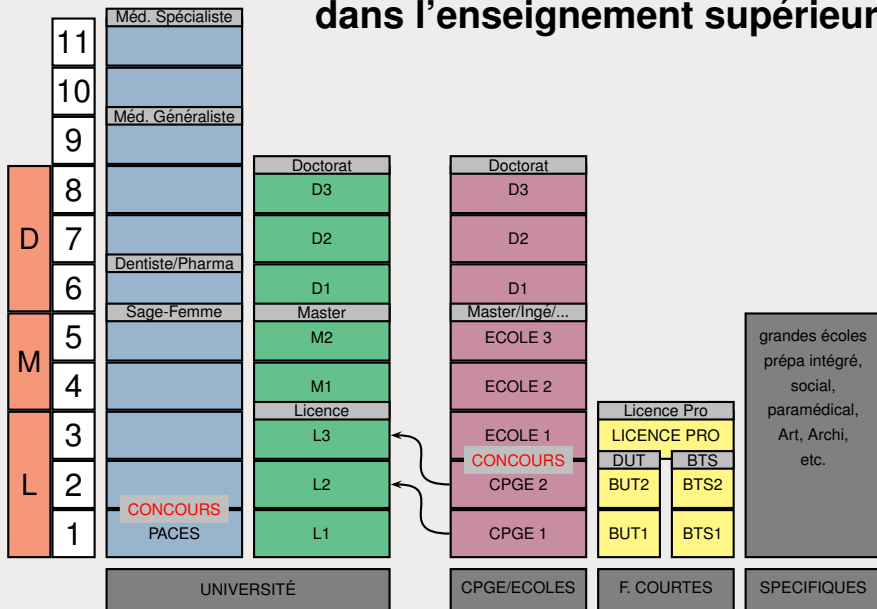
dans l'enseignement supérieur

Méd. Spécialiste
11
10
Méd. Généraliste
9
8
D 7
6
Dentiste/Pharma
Sage-Femme
M 5
4
L 3
2
1
CONCOURS
PACES

Doctorat
D3
D2
D1
Master
M2
M1
Licence
L3
L2
L1

Doctorat
D3
D2
D1
Master/Ingé/...
ECOLE 3
ECOLE 2
ECOLE 1
CONCOURS
CPGE 2
CPGE 1

Licence Pro
LICENCE PRO
DUT
BTS
BUT2
BTS2
BUT1
BTS1

grandes écoles prépa intégré, social, paramédical, Art, Archi, etc.

UNIVERSITÉ
CPGE/ECOLES
F. COURTES
SPECIFIQUES